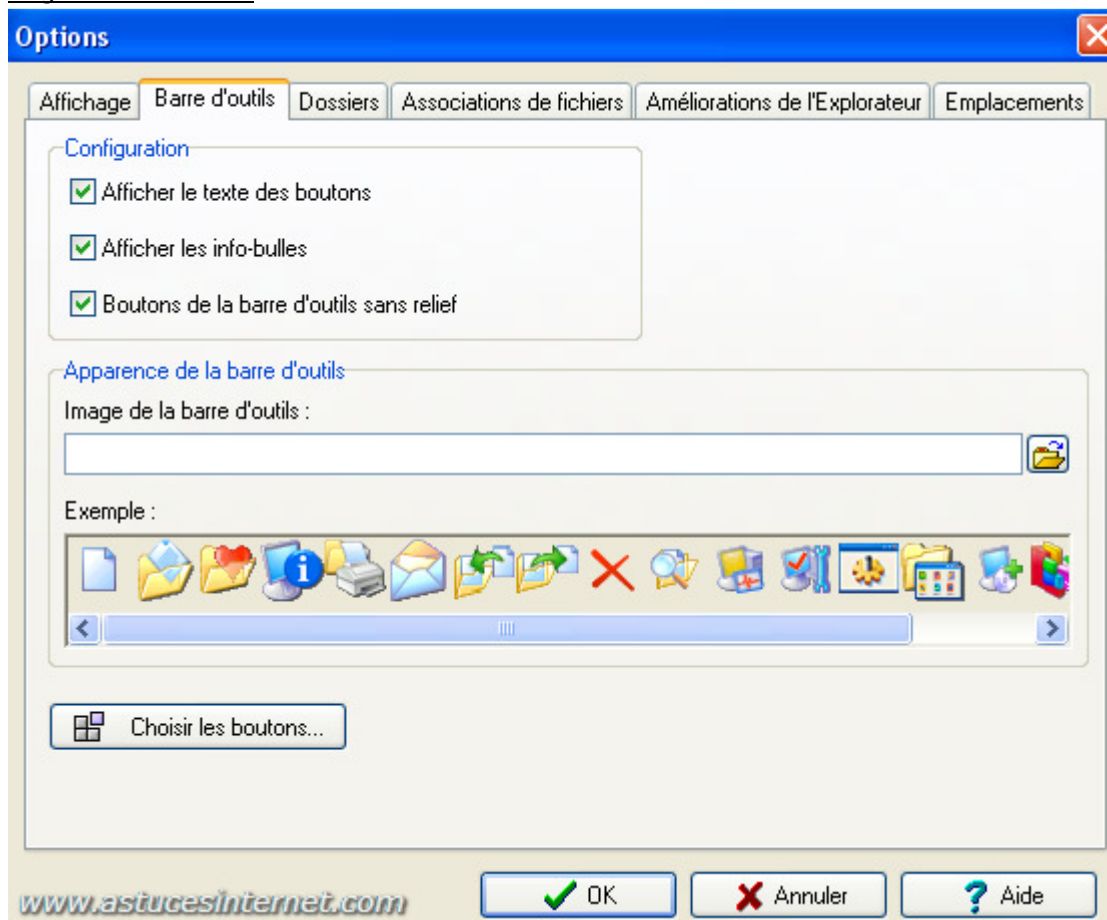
Options

Affichage
Barre d'outils
Dossiers
Associations de fichiers
Améliorations de l'Explorateur
Emplacements

Configuration

Afficher le texte des boutons

Afficher les info-bulles

Boutons de la barre d'outils sans relief

Apparence de la barre d'outils

Image de la barre d'outils :

Exemple :

Choisir les boutons...

www.astucesinternet.com

OK
Annuler
Aide